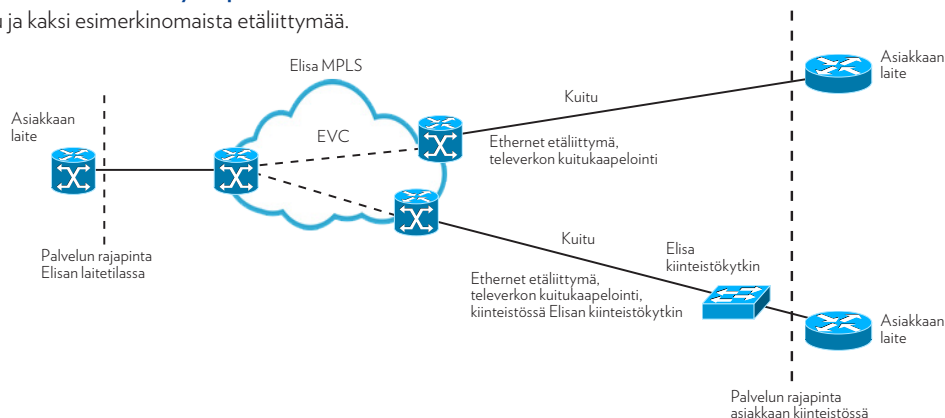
u ja kaksi esimerkinomaista etäliittymää.

Elisa MPLS

Asiakkaan laite

EVC

Kuitu

Asiakkaan laite

Ethernet etäliittymä, televerkon kuitukaapelointi

Palvelun rajapinta Elisan laitetilassa

Kuitu

Elisa kiinteistökytkin

Ethernet etäliittymä, televerkon kuitukaapelointi, kiinteistössä Elisan kiinteistökytkin

Asiakkaan laite

Palvelun rajapinta asiakkaan kiinteistössä